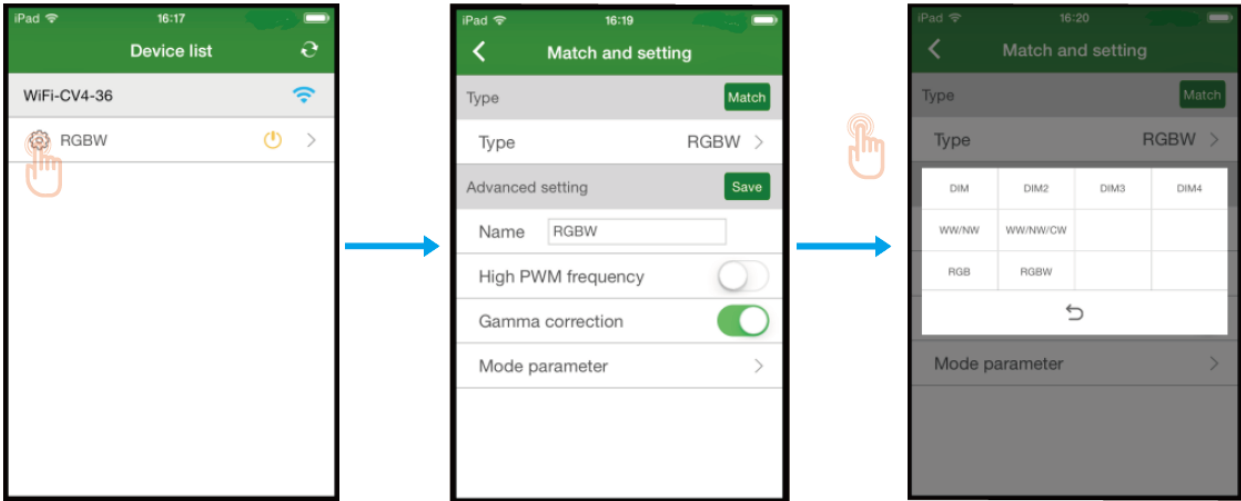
iPad 16:17

Device list

WiFi-CV4-36

RGBW

iPad 16:19

Match and setting

Type Match

Type RGBW

Advanced setting Save

Name RGBW

High PWM frequency

Gamma correction

Mode parameter

iPad 16:20

Match and setting

Type Match

Type RGBW

| DIM | DIM2 | DIM3 | DIM4 |
|---|---|---|---|
| WW/NW | WW/NW/CW | | |
| RGB | RGBW | | |

Mode parameter